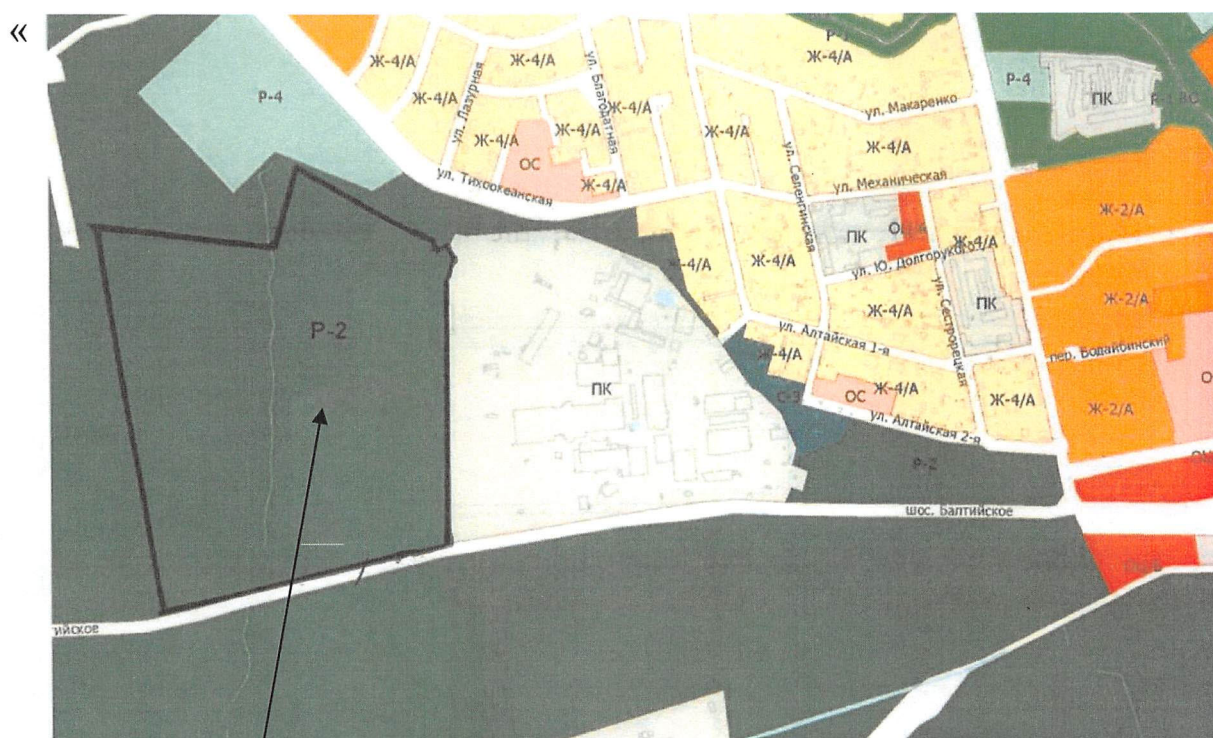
«

Ж-4/А
Ж-4/А
Р-4
Ж-4/А
ул. Благодатная
Ж-4/А
Ж-4/А
ул. Лазурная
Ж-4/А
Ж-4/А
Ж-4/А
ОС
ул. Тихоокеанская
Ж-4/А
ул. Макаренко
Ж-4/А
ул. Механическая
ул. Селенгинская
Р-4
ПК
Ж-2/А
ПК
ОС
Ж-4/А
Ж-4/А
Ж-4/А
ул. Ю. Долгорукого
Ж-4/А
ул. Сестрорецкая
ПК
Ж-2/А
Р-2
ПК
ул. Алтайская 1-я
Ж-4/А
пер. Бодайбинский
СЗ
ОС
Ж-4/А
Ж-4/А
ул. Алтайская 2-я
Ж-2/А
Р-2
шос. Балтийское
ийское